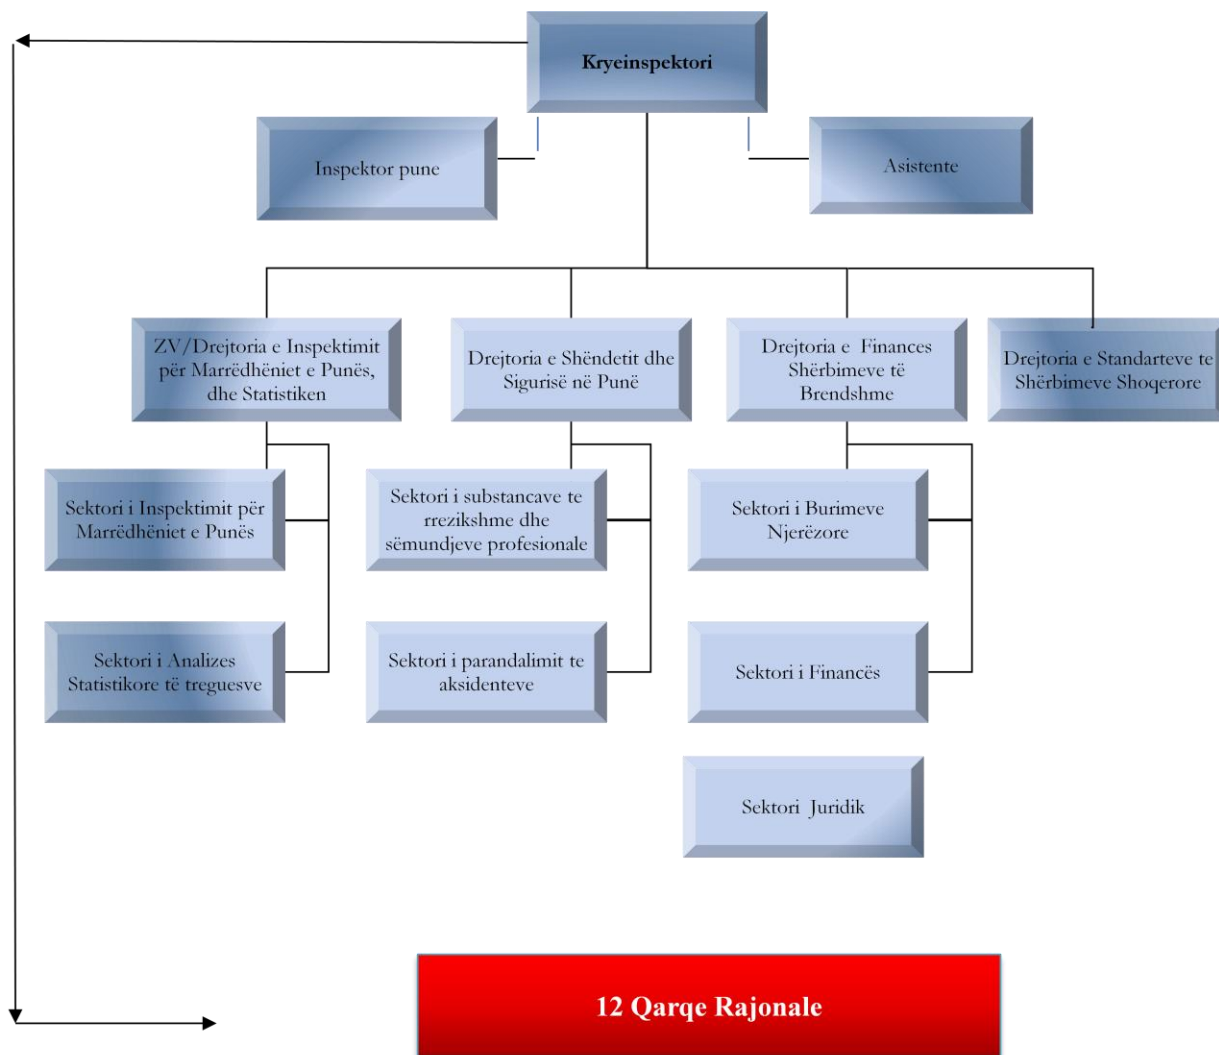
Kryeinspektori

Inspektor pune

Asistente

ZV/Drejtoria e Inspektimit për Marrëdhëniet e Punës, dhe Statistiken

Drejtoria e Shëndetit dhe Sigurisë në Punë

Drejtoria e Finances Shërbimeve të Brendshme

Drejtoria e Standarteve te Shërbimeve Shoqerore

Sektori i Inspektimit për Marrëdhëniet e Punës

Sektori i Analizes Statistikore të treguesve

Sektori i substancave te rrezikshme dhe sëmundjeve profesionale

Sektori i parandalimit te aksidenteve

Sektori i Burimeve Njerëzore

Sektori i Financës

Sektori Juridik

12 Qarqe Rajonale